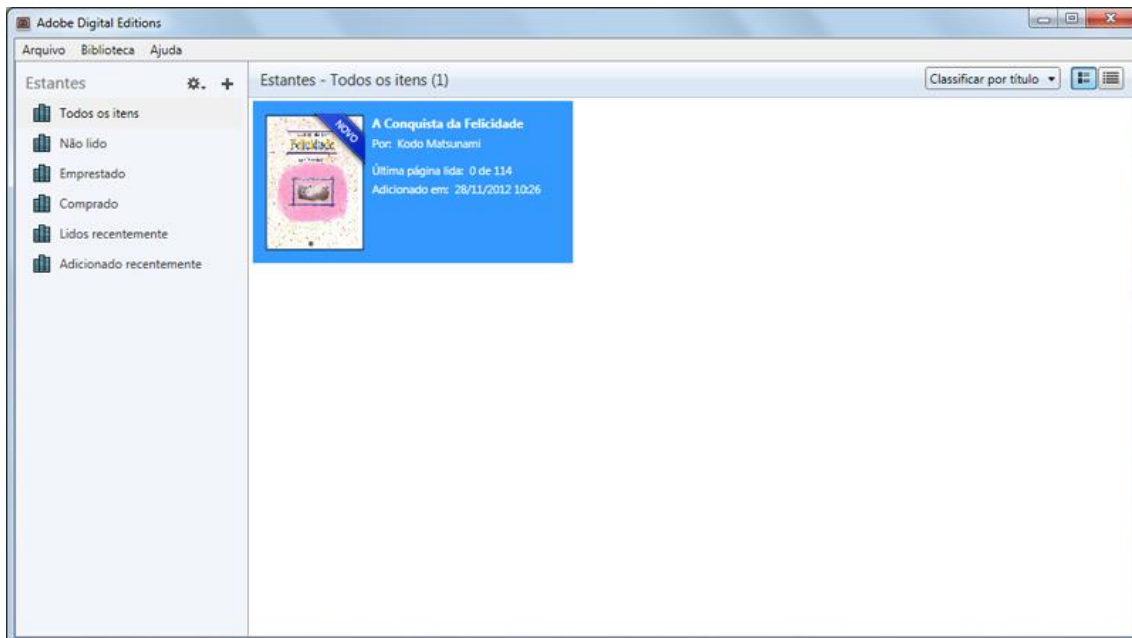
Adobe Digital Editions

Arquivo Biblioteca Ajuda

Estantes

Todos os itens

Não lido

Emprestado

Comprado

Lidos recentemente

Adicionado recentemente

Estantes - Todos os itens (1)

Classificar por título

NOVO

Felicidade

A Conquista da Felicidade

Por: Kodo Matsunami

Última página lida: 0 de 114

Adicionado em: 28/11/2012 10:26